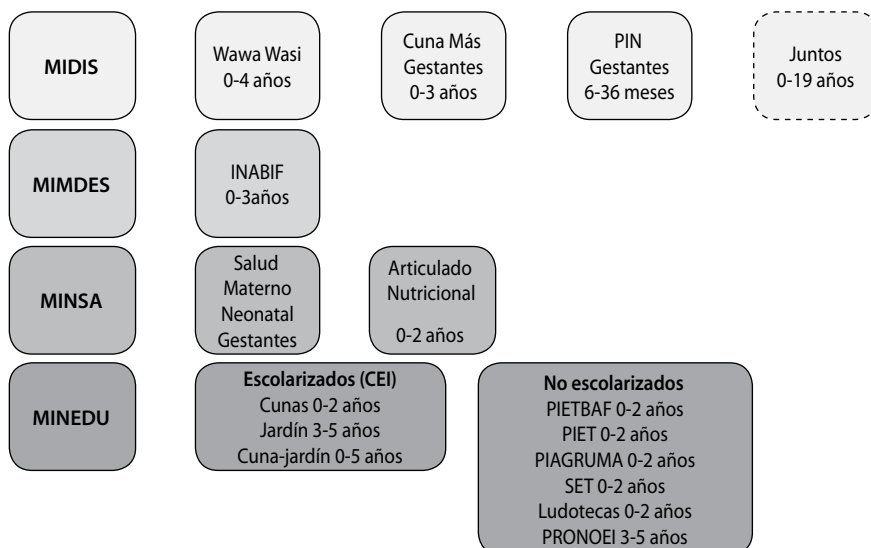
MIDIS

Wawa Wasi
0-4 años

Cuna Más
Gestantes
0-3 años

PIN
Gestantes
6-36 meses

Juntos
0-19 años

MIMDES

INABIF
0-3años

MINSA

Salud
Materno
Neonatal
Gestantes

Articulado
Nutricional

0-2 años

MINEDU

**Escolarizados (CEI)**
Cunas 0-2 años
Jardín 3-5 años
Cuna-jardín 0-5 años

**No escolarizados**
PIETBAF 0-2 años
PIET 0-2 años
PIAGRUMA 0-2 años
SET 0-2 años
Ludotecas 0-2 años
PRONOEI 3-5 años